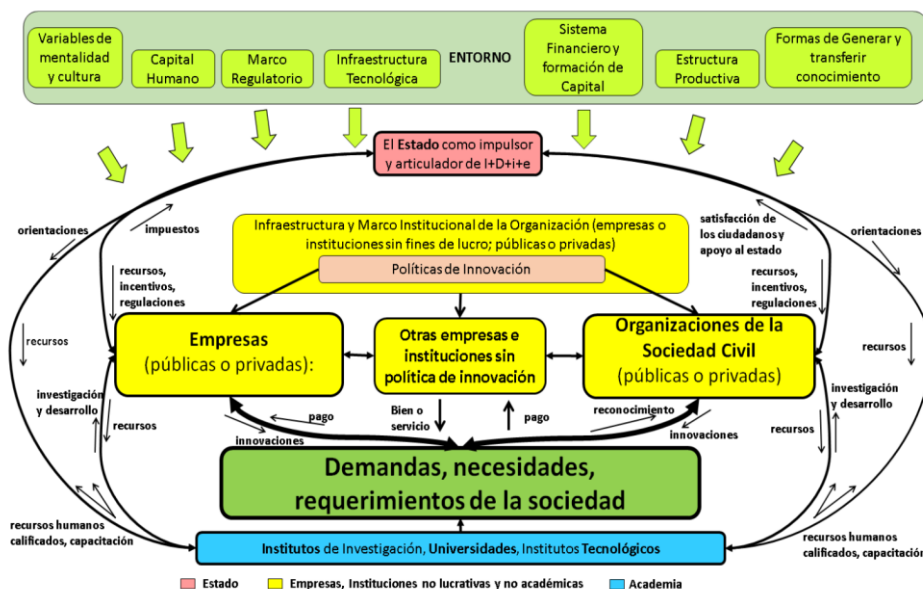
Variables de mentalidad y cultura

Capital Humano

Marco Regulatorio

Infraestructura Tecnológica

ENTORNO

Sistema Financiero y formación de Capital

Estructura Productiva

Formas de Generar y transferir conocimiento

El Estado como impulsor y articulador de I+D+i+e

orientaciones

impuestos

Infraestructura y Marco Institucional de la Organización (empresas o instituciones sin fines de lucro; públicas o privadas)

Políticas de Innovación

satisfacción de los ciudadanos y apoyo al estado

orientaciones

recursos, incentivos, regulaciones

recursos, incentivos, regulaciones

recursos

Empresas (públicas o privadas):

Otras empresas e instituciones sin política de innovación

Organizaciones de la Sociedad Civil (públicas o privadas)

recursos

investigación y desarrollo

investigación y desarrollo

recursos

pago

Bien o servicio

pago

reconocimiento

recursos

innovaciones

innovaciones

Demandas, necesidades, requerimientos de la sociedad

recursos humanos calificados, capacitación

Institutos de Investigación, Universidades, Institutos Tecnológicos

recursos humanos calificados, capacitación

Estado

Empresas, Instituciones no lucrativas y no académicas

Academia